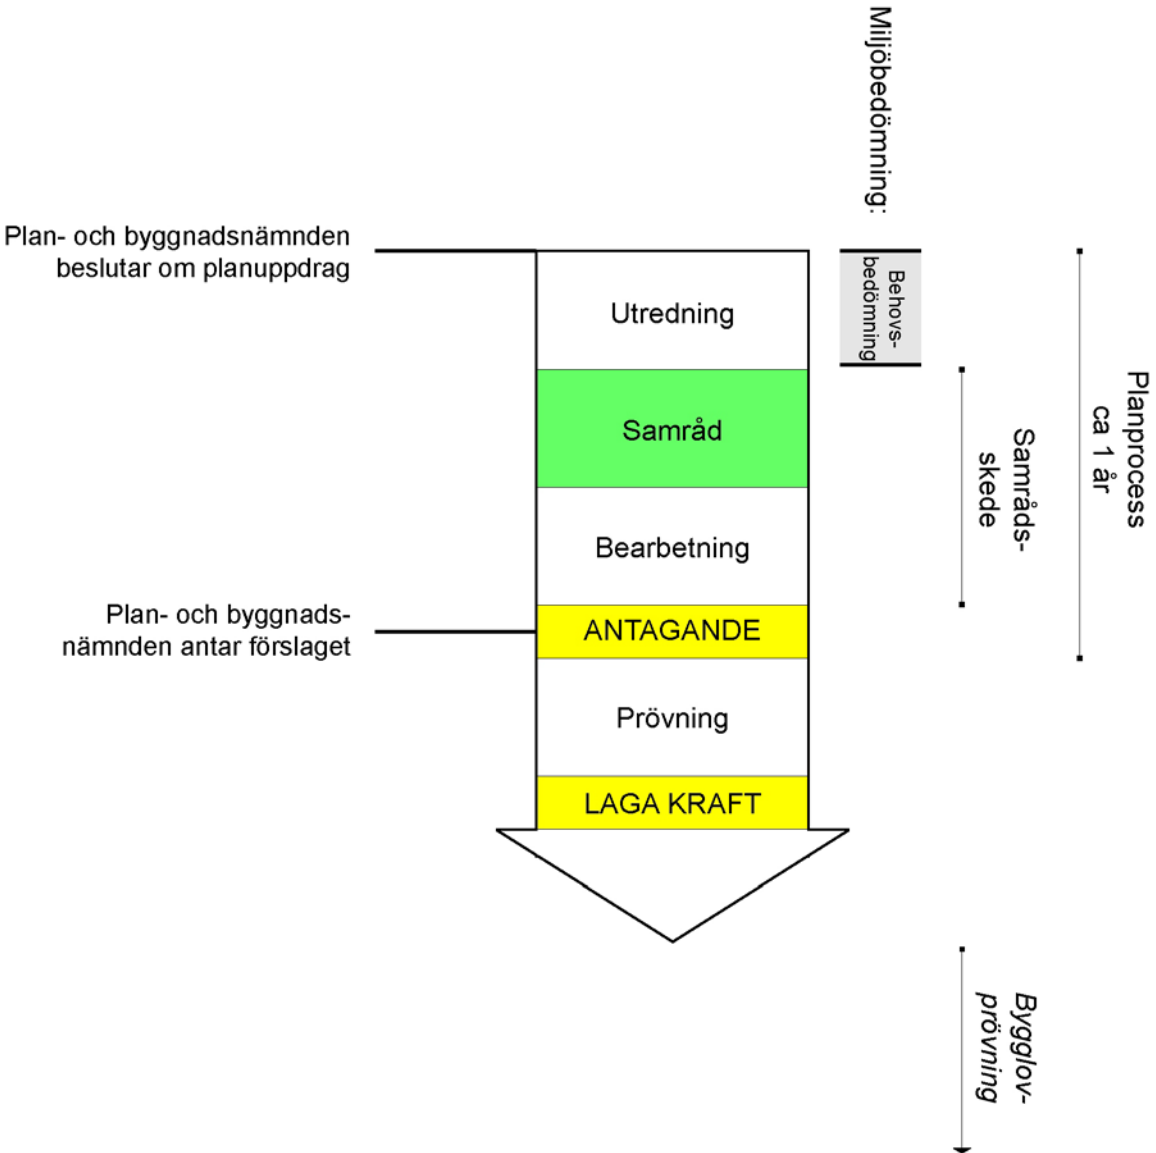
Miljöbedömning:

Plan- och byggnadsnämnden beslutar om planuppdrag

Utredning

Behovsbedömning

Samråd

Bearbetning

Samrådsskede

Planprocess ca 1 år

Plan- och byggnadsnämnden antar förslaget

ANTAGANDE

Prövning

LAGA KRAFT

Bygglovprövning